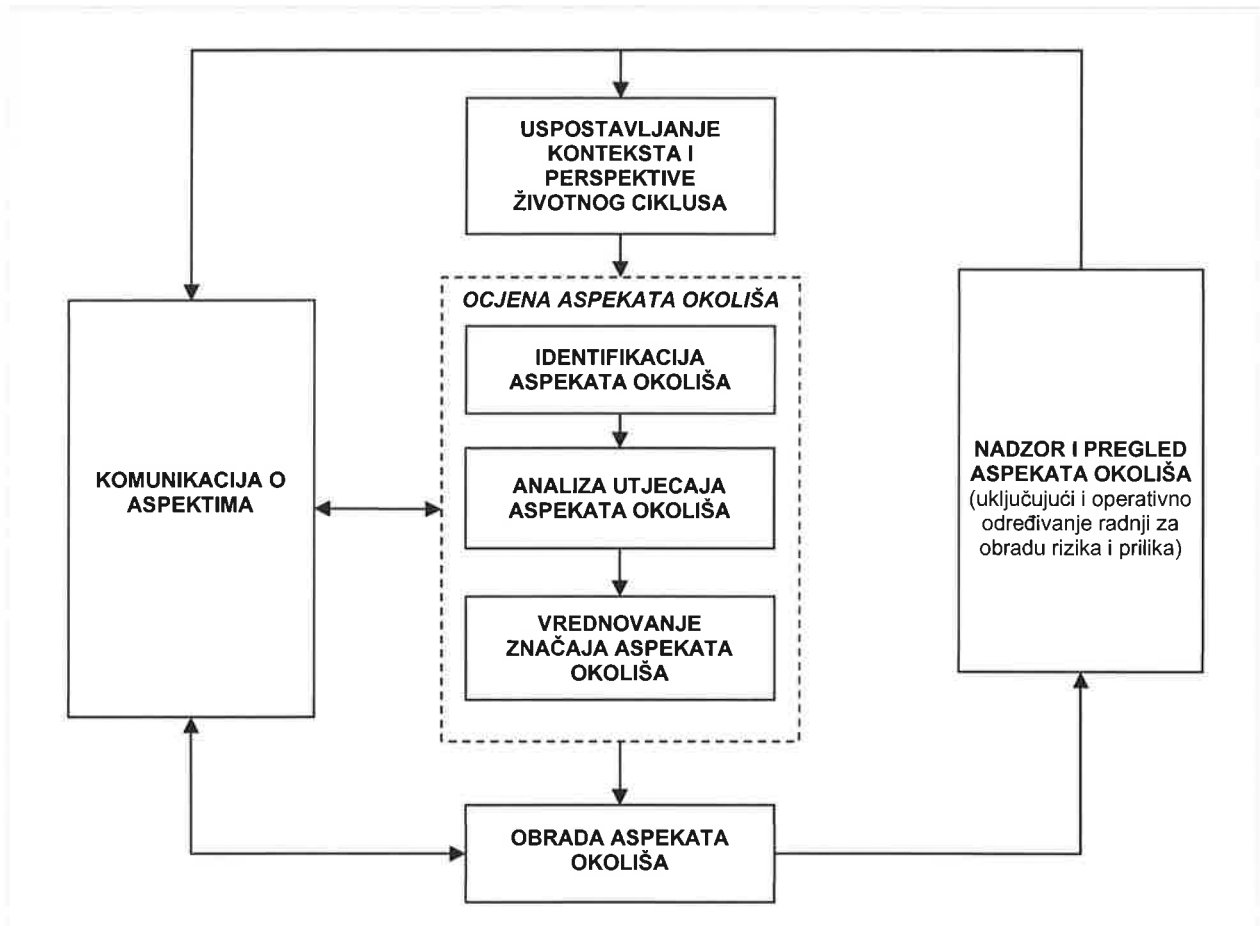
USPOSTAVLJANJE KONTEKSTA I PERSPEKTIVE ŽIVOTNOG CIKLUSA

OCJENA ASPEKATA OKOLIŠA

IDENTIFIKACIJA ASPEKATA OKOLIŠA

ANALIZA UTJECAJA ASPEKATA OKOLIŠA

VREDNOVANJE ZNAČAJA ASPEKATA OKOLIŠA

KOMUNIKACIJA O ASPEKTIMA

NADZOR I PREGLED ASPEKATA OKOLIŠA (uključujući i operativno određivanje radnji za obradu rizika i prilika)

OBRADA ASPEKATA OKOLIŠA